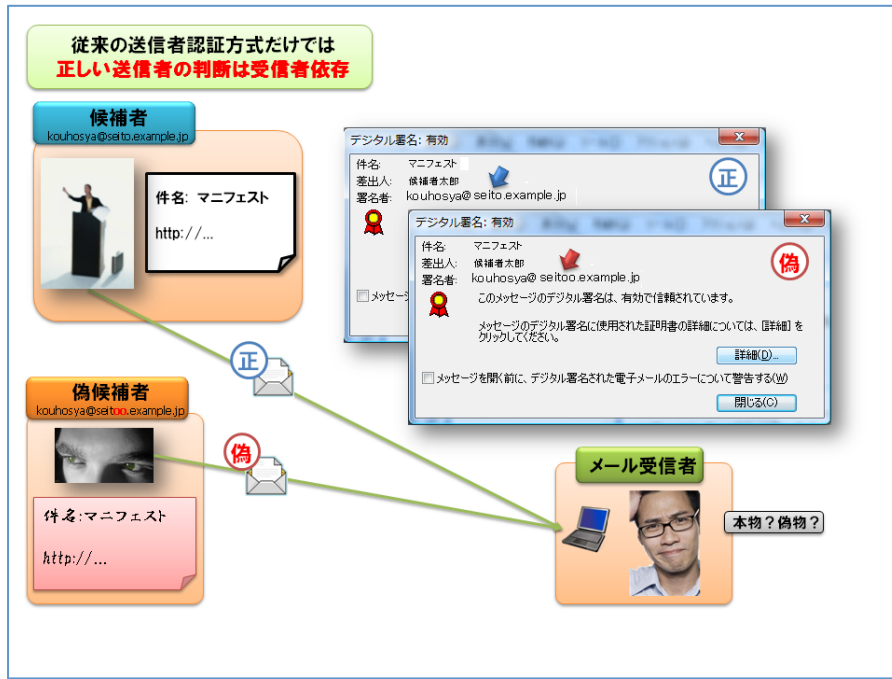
従来の送信者認証方式だけでは
正しい送信者の判断は受信者依存

候補者
kouhosya@seito.example.jp

件名: マニフェスト

http://...

デジタル署名: 有効

件名: マニフェスト
差出人: 候補者太郎
署名者: kouhosya@ seito.example.jp

正

メッセージ

デジタル署名: 有効

件名: マニフェスト
差出人: 候補者太郎
署名者: kouhosya@ seitoo.example.jp

偽

このメッセージのデジタル署名は、有効で信頼されています。

メッセージのデジタル署名に使用された証明書の詳細については、[詳細] をクリックしてください。

詳細(D)...

メッセージを開く前に、デジタル署名された電子メールのエラーについて警告する(W)

閉じる(C)

正

偽候補者
kouhosya@seitoo.example.jp

偽

件名:マニフェスト

http://...

メール受信者

本物？偽物？